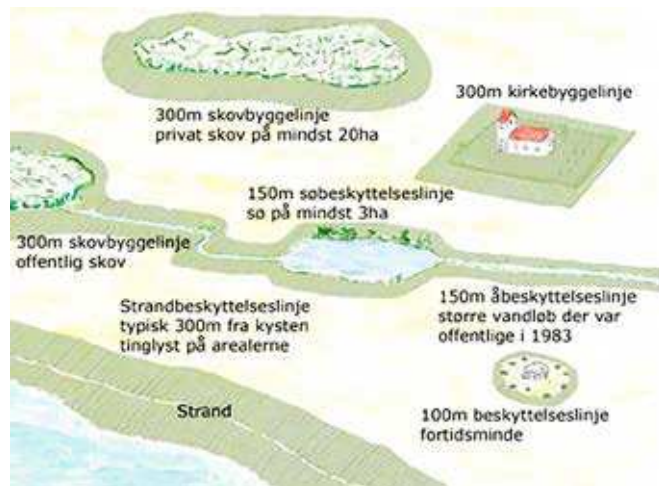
300m skovbyggelinje
privat skov på mindst 20ha

300m kirkebyggelinje

150m søbeskyttelseslinje
sø på mindst 3ha

300m skovbyggelinje
offentlig skov

Strandbeskyttelseslinje
typisk 300m fra kysten
tinglyst på arealerne

150m åbeskyttelseslinje
større vandløb der var
offentlige i 1983

Strand

100m beskyttelseslinje
fortidsminde